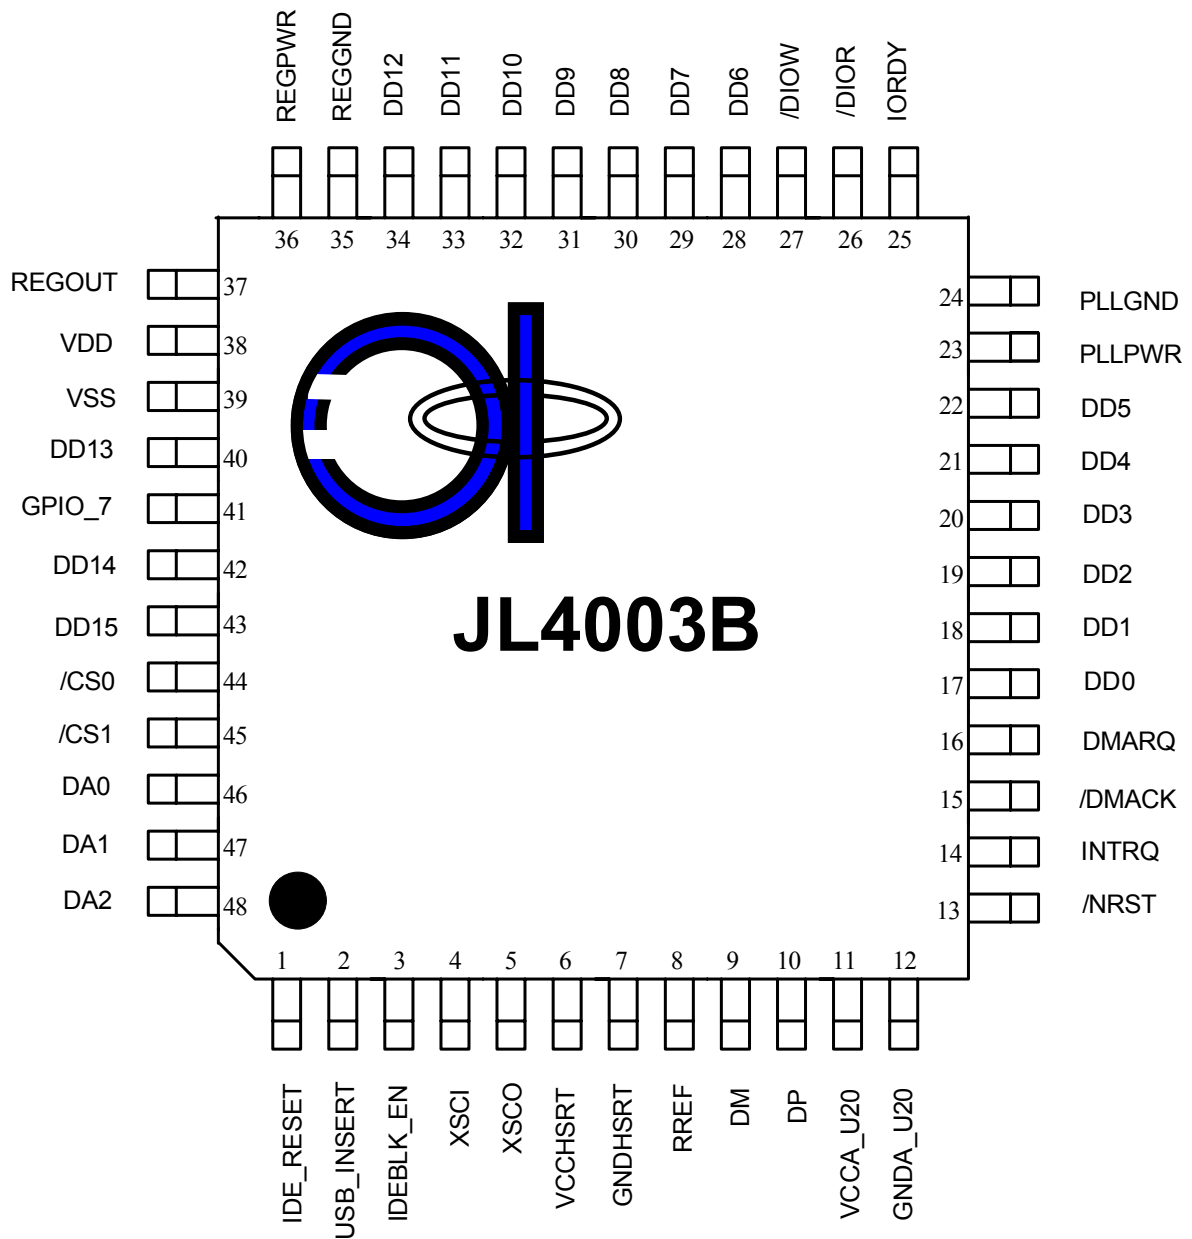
REGPWR REGGND DD12 DD11 DD10 DD9 DD8 DD7 DD6 /DIOW /DIOR IORDY

36 35 34 33 32 31 30 29 28 27 26 25

REGOUT 37
VDD 38
VSS 39
DD13 40
GPIO_7 41
DD14 42
DD15 43
/CS0 44
/CS1 45
DA0 46
DA1 47
DA2 48

JL4003B

24 PLLGND
23 PLLPWR
22 DD5
21 DD4
20 DD3
19 DD2
18 DD1
17 DD0
16 DMARQ
15 /DMACK
14 INTRQ
13 /NRST

1 2 3 4 5 6 7 8 9 10 11 12

IDE_RESET USB_INSERT IDEBLK_EN XSCI XSCO VCCHSRT GNDHSRT RREF DM DP VCCA_U20 GNDA_U20